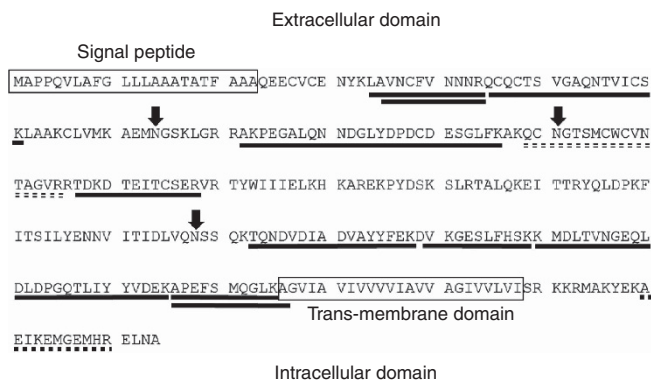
Extracellular domain

Signal peptide

MAPPQVLAFG LLLAAATATF AAAQEECVCE NYKLAVNCFV NNNRQCQCTS VGAQNTVICS

KLAAKCLVMK AEMNGSKLGR RAKPEGALQN NDGLYDPDCD ESGLFKAKQC NGTSMCWCVN

TAGVRRTDKD TEITCSERVR TYWIIIELKH KAREKPYDSK SLRTALQKEI TTRYQLDPKF

ITSILYENNV ITIDLVQNSS QKTQNDVDIA DVAYYFEKDV KGESLFHSKK MDLTVNGEQL

DLDPGQTLIY YVDEKAPEFS MQGLKAGVIA VIVVVVIAVV AGIVVLVISR KKRMAKYEKA

Trans-membrane domain

EIKEMGEMHR ELNA

Intracellular domain